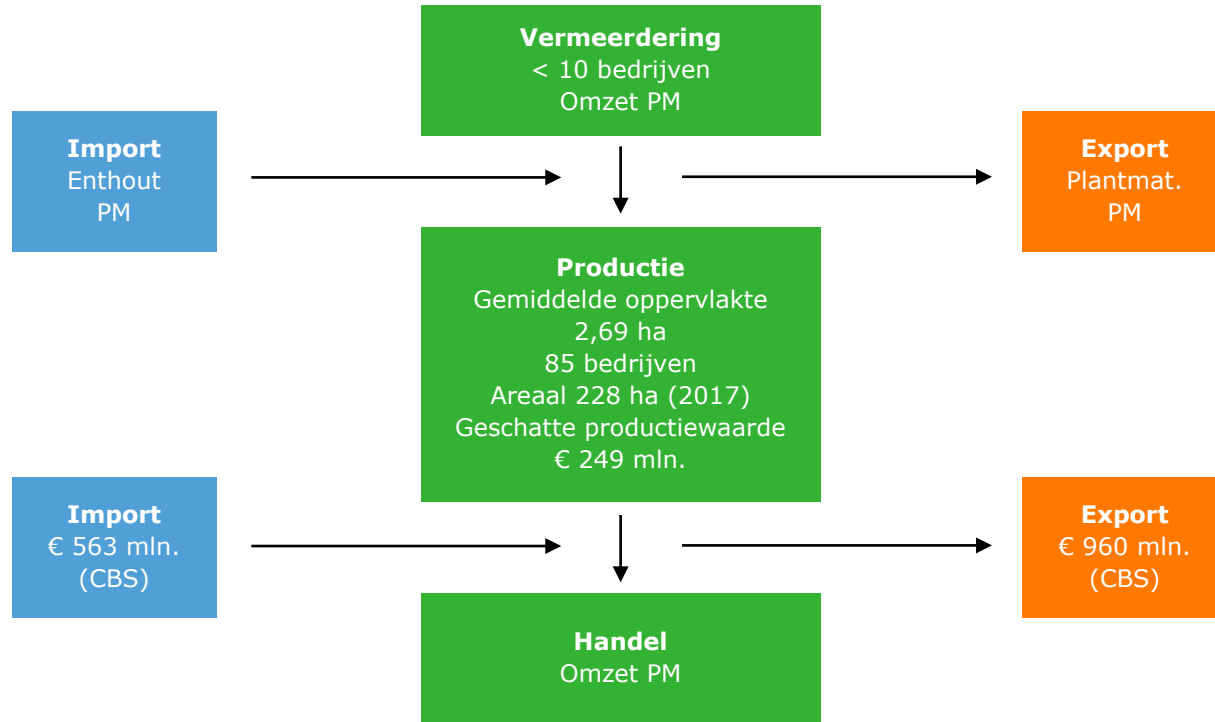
**Vermeerdering**
< 10 bedrijven
Omzet PM

**Import**
Enthout
PM

**Export**
Plantmat.
PM

**Productie**
Gemiddelde oppervlakte
2,69 ha
85 bedrijven
Areaal 228 ha (2017)
Geschatte productiewaarde
€ 249 mln.

**Import**
€ 563 mln.
(CBS)

**Export**
€ 960 mln.
(CBS)

**Handel**
Omzet PM